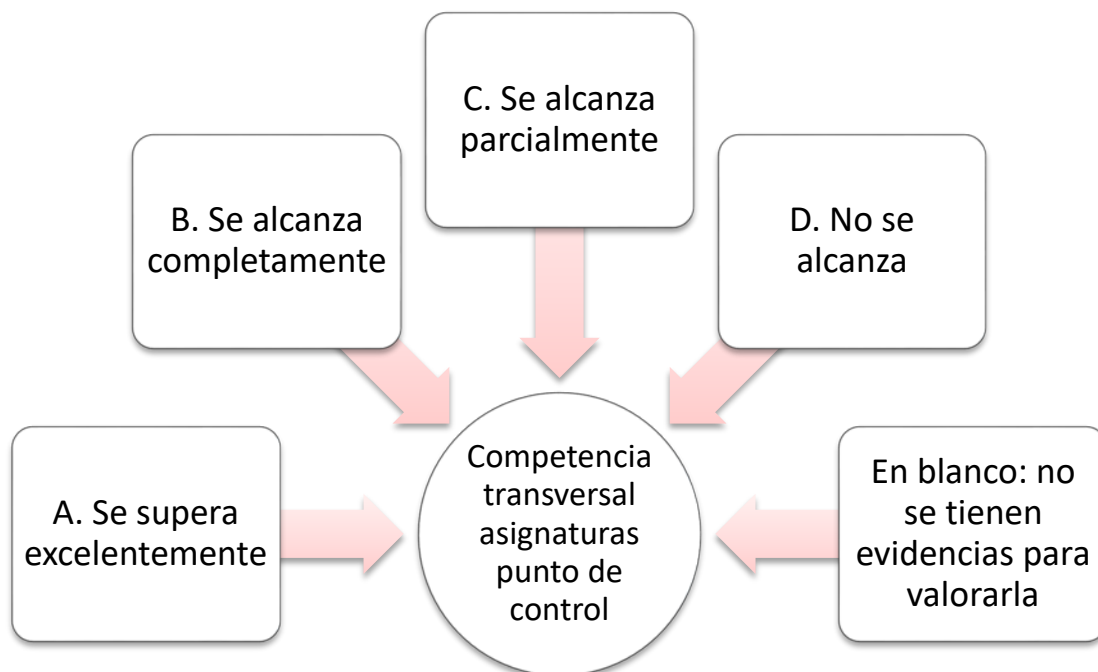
C. Se alcanza parcialmente

B. Se alcanza completamente

D. No se alcanza

A. Se supera excelentemente

Competencia transversal asignaturas punto de control

En blanco: no se tienen evidencias para valorarla